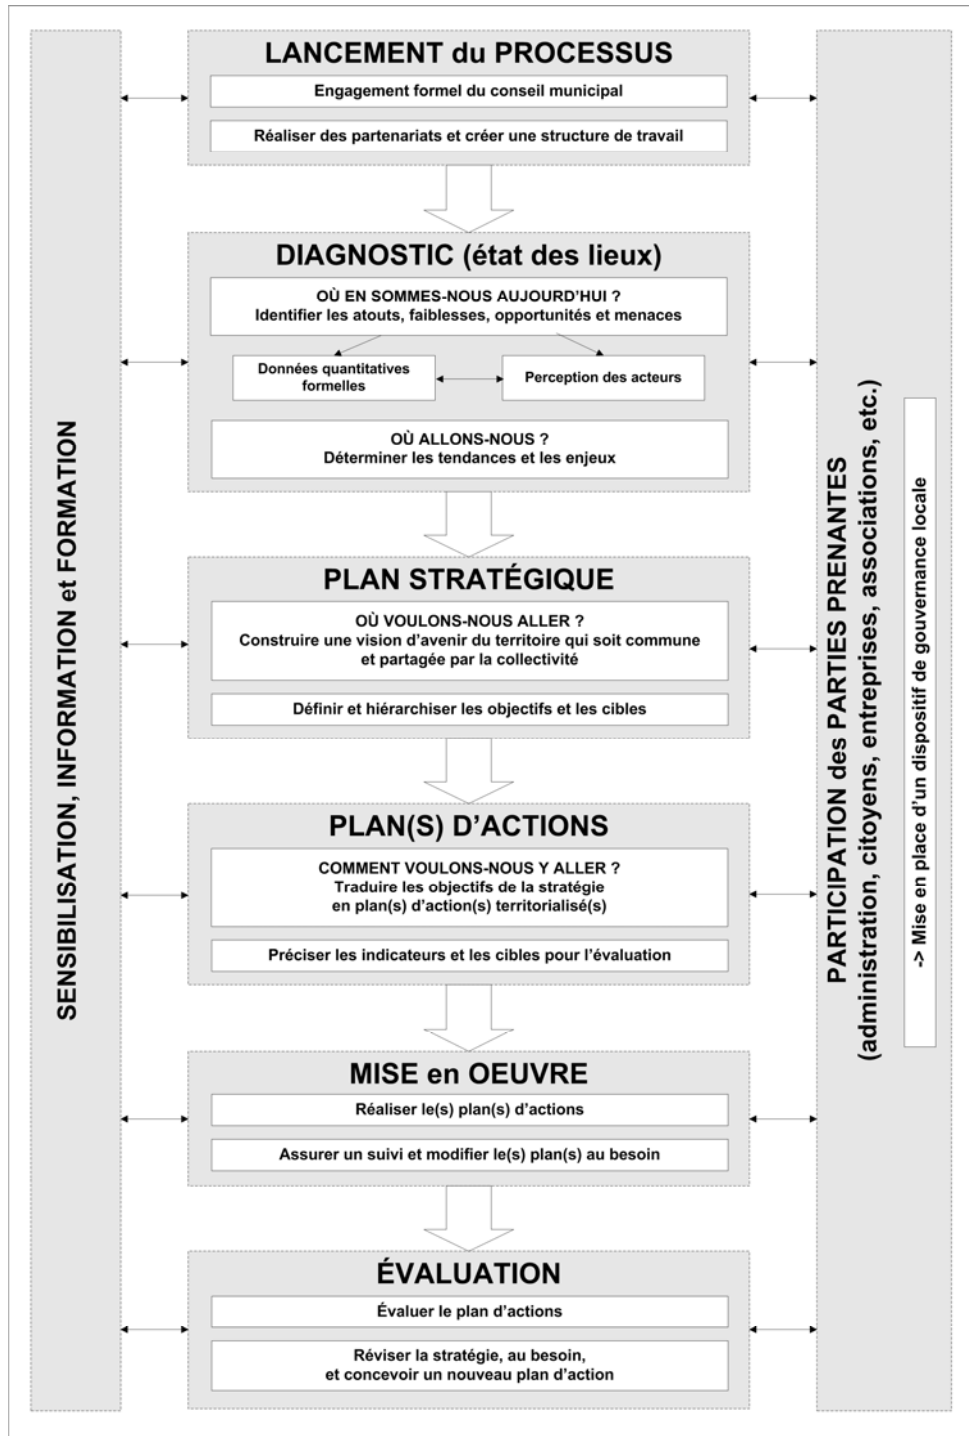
SENSIBILISATION, INFORMATION et FORMATION

LANCEMENT du PROCESSUS

Engagement formel du conseil municipal

Réaliser des partenariats et créer une structure de travail

DIAGNOSTIC (état des lieux)

OÙ EN SOMMES-NOUS AUJOURD'HUI ?
Identifier les atouts, faiblesses, opportunités et menaces

Données quantitatives formelles

Perception des acteurs

OÙ ALLONS-NOUS ?
Déterminer les tendances et les enjeux

PLAN STRATÉGIQUE

OÙ VOULONS-NOUS ALLER ?
Construire une vision d'avenir du territoire qui soit commune et partagée par la collectivité

Définir et hiérarchiser les objectifs et les cibles

PLAN(S) D'ACTIONS

COMMENT VOULONS-NOUS Y ALLER ?
Traduire les objectifs de la stratégie en plan(s) d'action(s) territorialisé(s)

Préciser les indicateurs et les cibles pour l'évaluation

MISE en OEUVRE

Réaliser le(s) plan(s) d'actions

Assurer un suivi et modifier le(s) plan(s) au besoin

ÉVALUATION

Évaluer le plan d'actions

Réviser la stratégie, au besoin, et concevoir un nouveau plan d'action

PARTICIPATION des PARTIES PRENANTES
(administration, citoyens, entreprises, associations, etc.)

-> Mise en place d'un dispositif de gouvernance locale